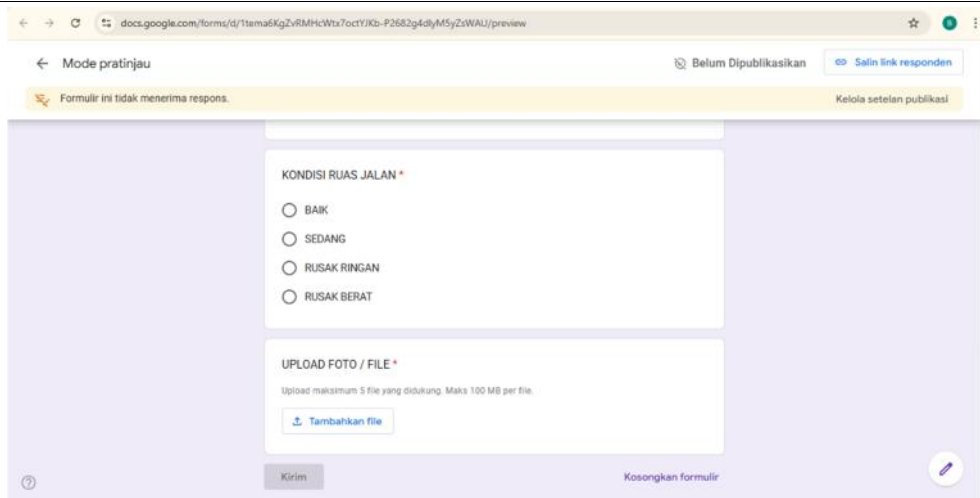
docs.google.com/forms/d/1tema6KgZvRMHcWtx7octYJKb-P2682g4dlyM5yZsWAU/preview

← Mode pratinjau

Belum Dipublikasikan

Salin link responden

Formulir ini tidak menerima respons.

Kelola setelan publikasi

KONDISI RUAS JALAN *

BAIK

SEDANG

RUSAK RINGAN

RUSAK BERAT

UPLOAD FOTO / FILE *

Upload maksimum 5 file yang didukung. Maks 100 MB per file.

Tambahkan file

Kirim

Kosongkan formulir